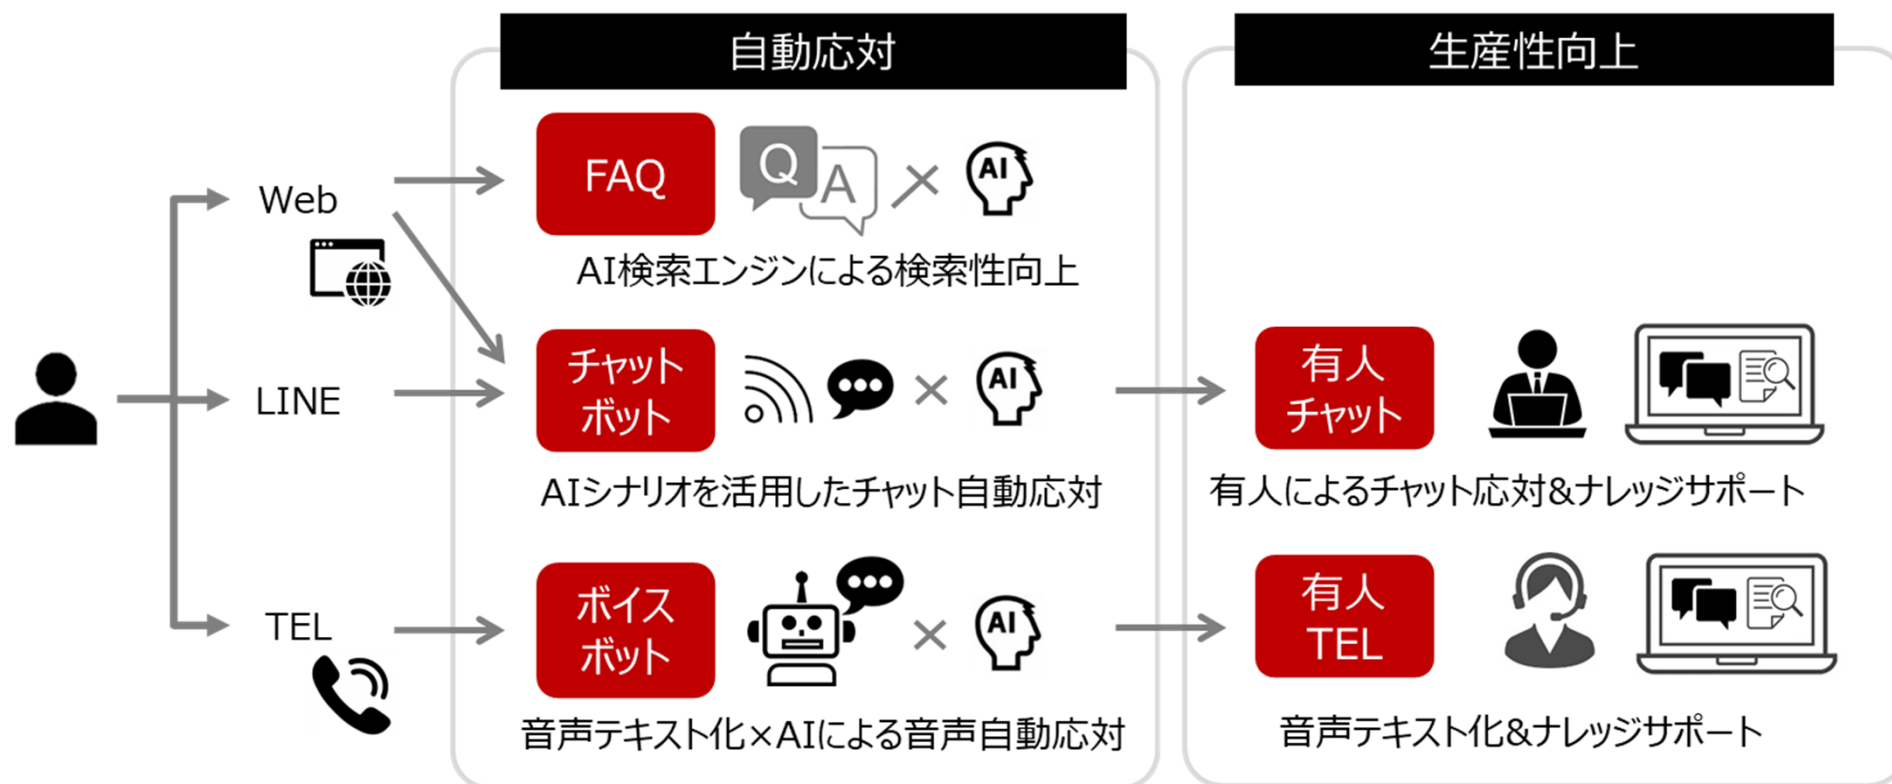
自動応対

生産性向上

Web

LINE

TEL

FAQ

Q

A

×

AI

AI検索エンジンによる検索性向上

チャットボット

×

AI

AIシナリオを活用したチャット自動応対

ボイスボット

×

AI

音声テキスト化×AIによる音声自動応対

有人チャット

有人によるチャット応対&ナレッジサポート

有人TEL

音声テキスト化&ナレッジサポート